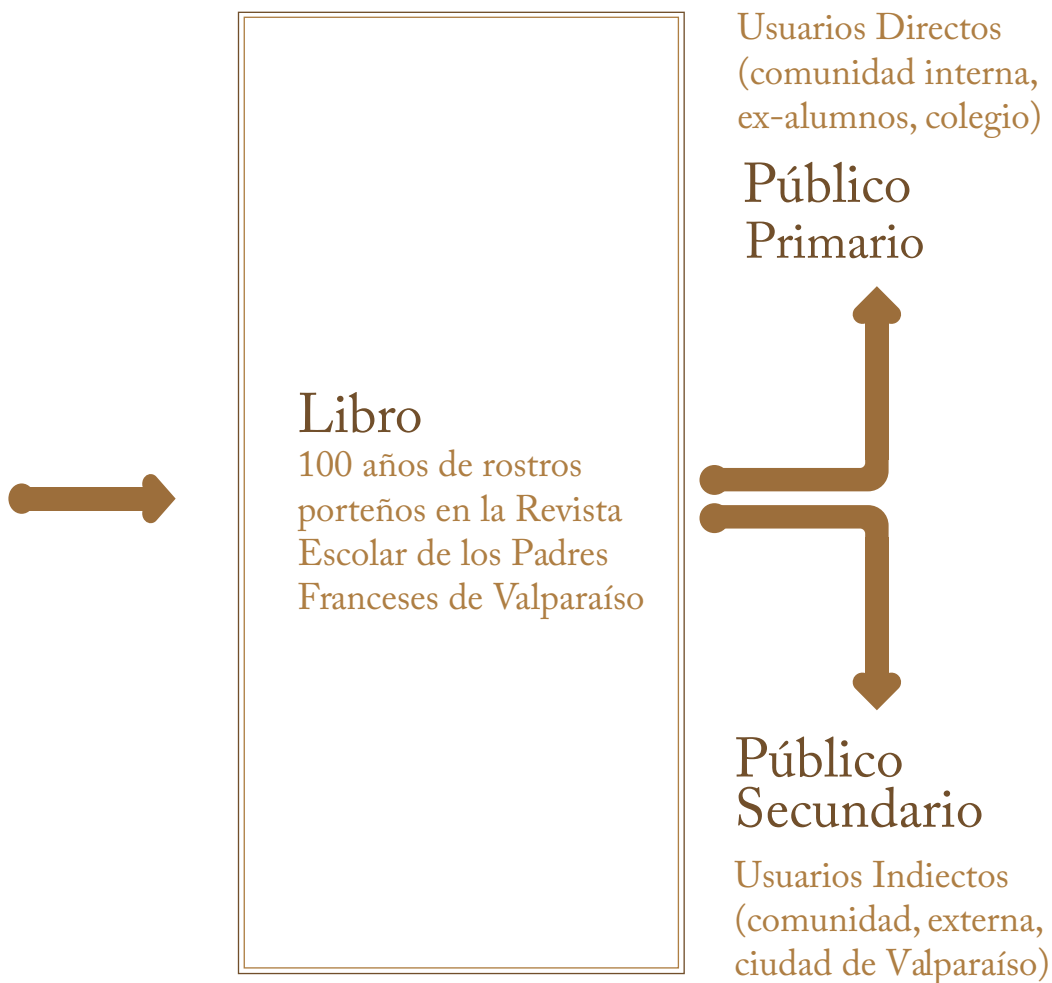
Libro
100 años de rostros porteños en la Revista Escolar de los Padres Franceses de Valparaíso

Usuarios Directos (comunidad interna, ex-alumnos, colegio)

Público Primario

Público Secundario

Usuarios Indiectos (comunidad, externa, ciudad de Valparaíso)